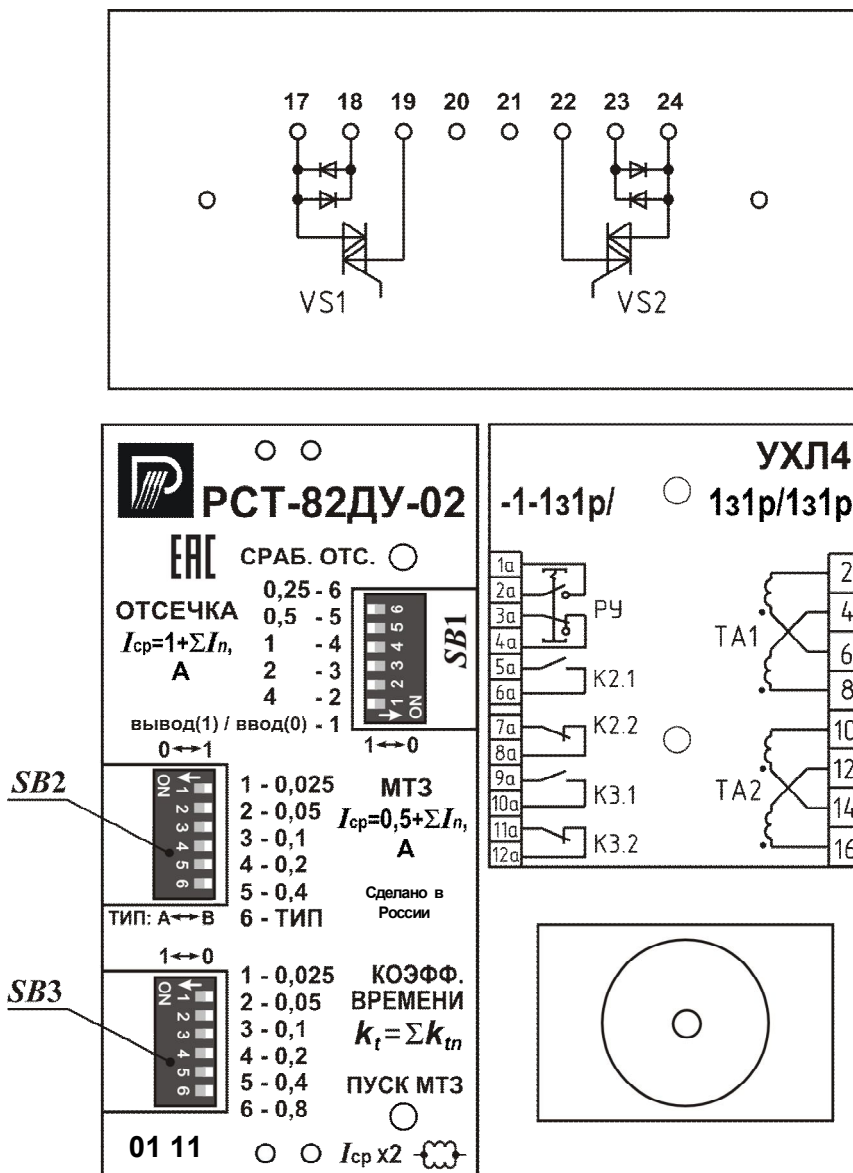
17 18 19 20 21 22 23 24

VS1 VS2

РСТ-82ДУ-02

EAC СРАБ. ОТС.

ОТСЕЧКА $I_{ср}=1+\Sigma I_n$, А

0,25 - 6
0,5 - 5
1 - 4
2 - 3
4 - 2
вывод(1) / ввод(0) - 1

SB1

ON 1 2 3 4 5 6

1↔0

0↔1

SB2

1 - 0,025
2 - 0,05
3 - 0,1
4 - 0,2
5 - 0,4
6 - ТИП

МТЗ $I_{ср}=0,5+\Sigma I_n$, А

Сделано в России

ТИП: А↔В

1↔0

SB3

1 - 0,025
2 - 0,05
3 - 0,1
4 - 0,2
5 - 0,4
6 - 0,8

КОЭФФ. ВРЕМЕНИ $k_t=\Sigma k_{tn}$

ПУСК МТЗ

01 11

$I_{ср}$ х2

УХЛ4

-1-1з1р/ 1з1р/1з1р

1а 2а 3а 4а 5а 6а 7а 8а 9а 10а 11а 12а

РУ

К2.1

К2.2

К3.1

К3.2

ТА1

ТА2

2 4 6 8 10 12 14 16